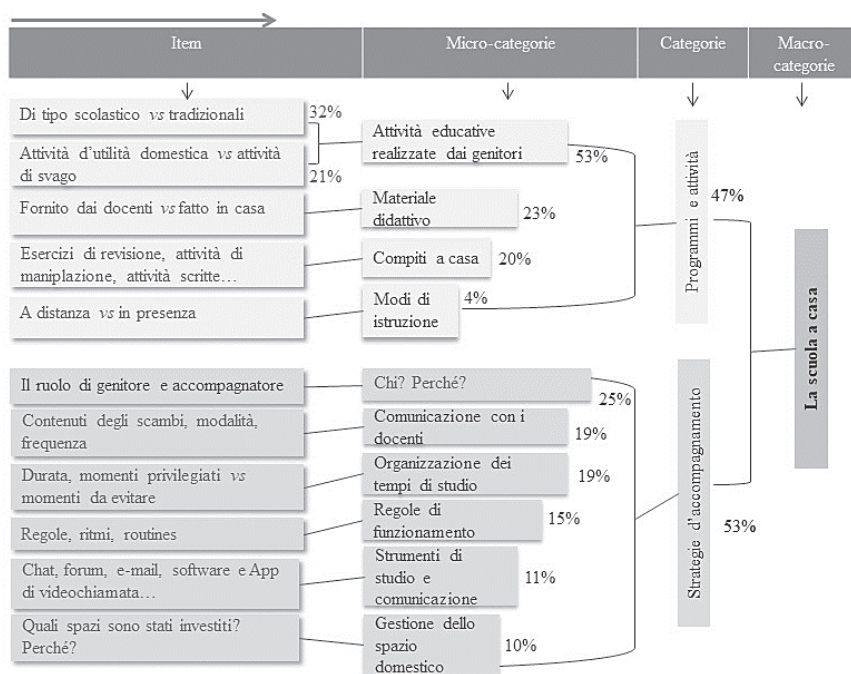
Item

Micro-categorie

Categorie

Macro-categorie

Di tipo scolastico *vs* tradizionali

32%

Attività d'utilità domestica *vs* attività di svago

21%

Attività educative realizzate dai genitori

53%

Fornito dai docenti *vs* fatto in casa

Materiale didattivo

23%

Esercizi di revisione, attività di maniplazione, attività scritte…

Compiti a casa

20%

A distanza *vs* in presenza

Modi di istruzione

4%

Programmi e attività

47%

La scuola a casa

Il ruolo di genitore e accompagnatore

Chi? Perché?

25%

Contenuti degli scambi, modalità, frequenza

Comunicazione con i docenti

19%

Durata, momenti privilegiati *vs* momenti da evitare

Organizzazione dei tempi di studio

19%

Regole, ritmi, routines

Regole di funzionamento

15%

Chat, forum, e-mail, software e App di videochiamata…

Strumenti di studio e comunicazione

11%

Quali spazi sono stati investiti? Perché?

Gestione dello spazio domestico

10%

Strategie d'accompagnamento

53%